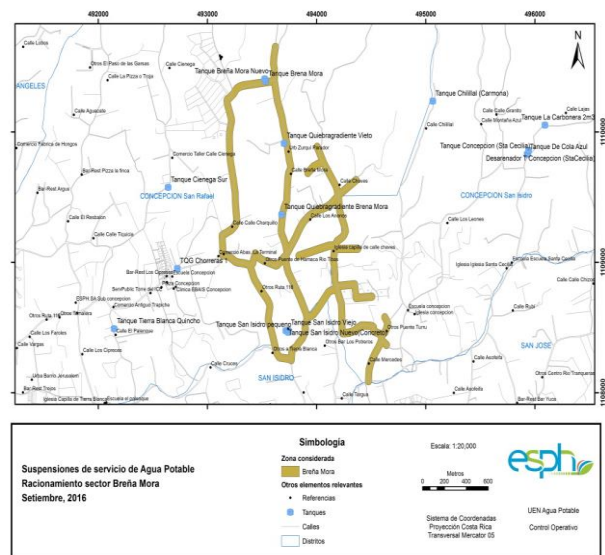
492000
493000
494000
495000
496000
N
1110000
1109000
1108000

Calle Lobos
Otros El Paso de las Garzas
Calle La Pizza o Trizo
ANGELES
Calle Aguacate
Comercio Fabrica de Hongos
Bar-Rest Pizza la finca
Bar-Rest Argus
Calle Cienega
Tanque Breña Mora Nuevo
Tanque Brena Mora
Tanque Chiilllal (Carmona)
Calle Grande
Calle Montaña Azul
Tanque La Carbonera 2m2
Calle Lajas
Tanque De Cola Azul
Calle Chiilllal
Tanque Quebragradiente Vieto
Tanque Concepcion (Sta Cecilia)
Desarenador T Concepcion (StaCecilia)
Comercio Taller Calle Cienega
Tanque Cienega Sur
CONCEPCION San Rafael
Calle Brena Mora
Calle Chaves
CONCEPCION San Isidro
Calle El Restaurán
Tanque Quebragradiente Brena Mora
Calle Los Avarez
Calle Charquillo
Calle Tiquicia
Calle Los Leones
TQG Chorreras 1
Calle Capilla de calle chaves
Bar-Rest Los Oyameles
Calle Concepcion
Iglesia Santa Cecilia
Escuela Santa Cecilia
Calle Calle Chicua
Clinica EBAIS Concepcion
Otros Ruta 116
ESPH Sifi Sub concepcion
Otros Ruta 116
Calle Los Faroles
Tanque Tierra Blanca Quincho
Calle El Palenque
Tanque San Isidro pequeño
Tanque San Isidro Viejo
Tanque San Isidro Nuevo(Concreto)
Escuela concepcion
Iglesia concepcion
Otros Puente Turru
Calle Ruiz
Calle Vargas
Calle Los Cipreses
Calle Cruces
Otros Tierra Blanca
SAN ISIDRO
Calle Mercedes
Calle Azofeifa
SAN JOSE
Calle Cocorí
Urba Barrio Jerusalem
Bar-Rest Triolo
Iglesia Capilla de Tierra Blanca
Escuela el pozotepe
Calle Tongua
Calle Azofeifa
Otros Centro Rio Tranquilo
Bar-Rest Bar Yuca

Suspensiones de servicio de Agua Potable
Racionamiento sector Breña Mora
Setiembre, 2016

Simbología
Zona considerada
Breña Mora
Otros elementos relevantes
Referencias
Tanques
Calles
Distritos

Escala: 1:20,000
Metros
0 200 400 600
Sistema de Coordenadas
Proyección Costa Rica
Transversal Mercator 05

esph
UEN Agua Potable
Control Operativo